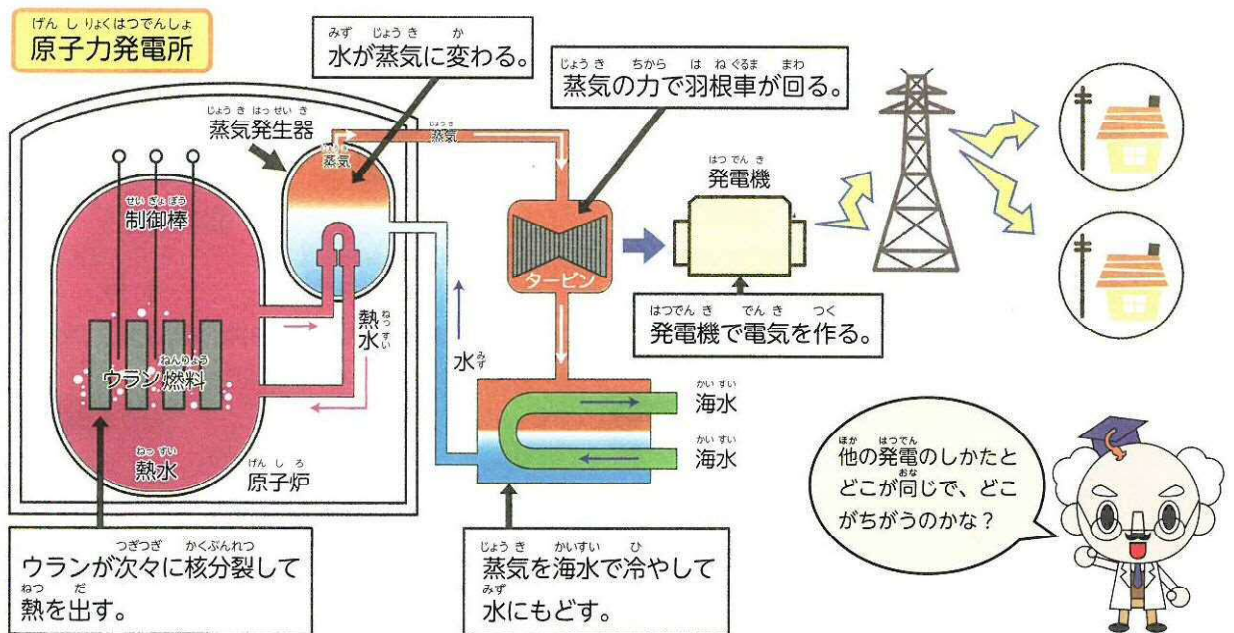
げんしりょくはつでんしょ
原子力発電所

みず じょうき か
水が蒸気に変わる。

じょうき ちから はねぐるま まわ
蒸気の力で羽根車が回る。

じょうきはっせいき
蒸気発生器

蒸気

蒸気

はつでんき
発電機

せいぎょぼう
制御棒

タービン

はつでんき でんき つく
発電機で電気を作る。

ねっすい
熱水

水 みず

ねんりょう
ウラン燃料

かいすい
海水

かいすい
海水

ねっすい
熱水

げんしろ
原子炉

ほか はつでん
他の発電のしかたと
おな
どこが同じで、どこがちがうのかな?

つぎつぎ かくぶんれつ
ウランが次々に核分裂して
ねつ だ
熱を出す。

じょうき かいすい ひ
蒸気を海水で冷やして
みず
水にもどす。